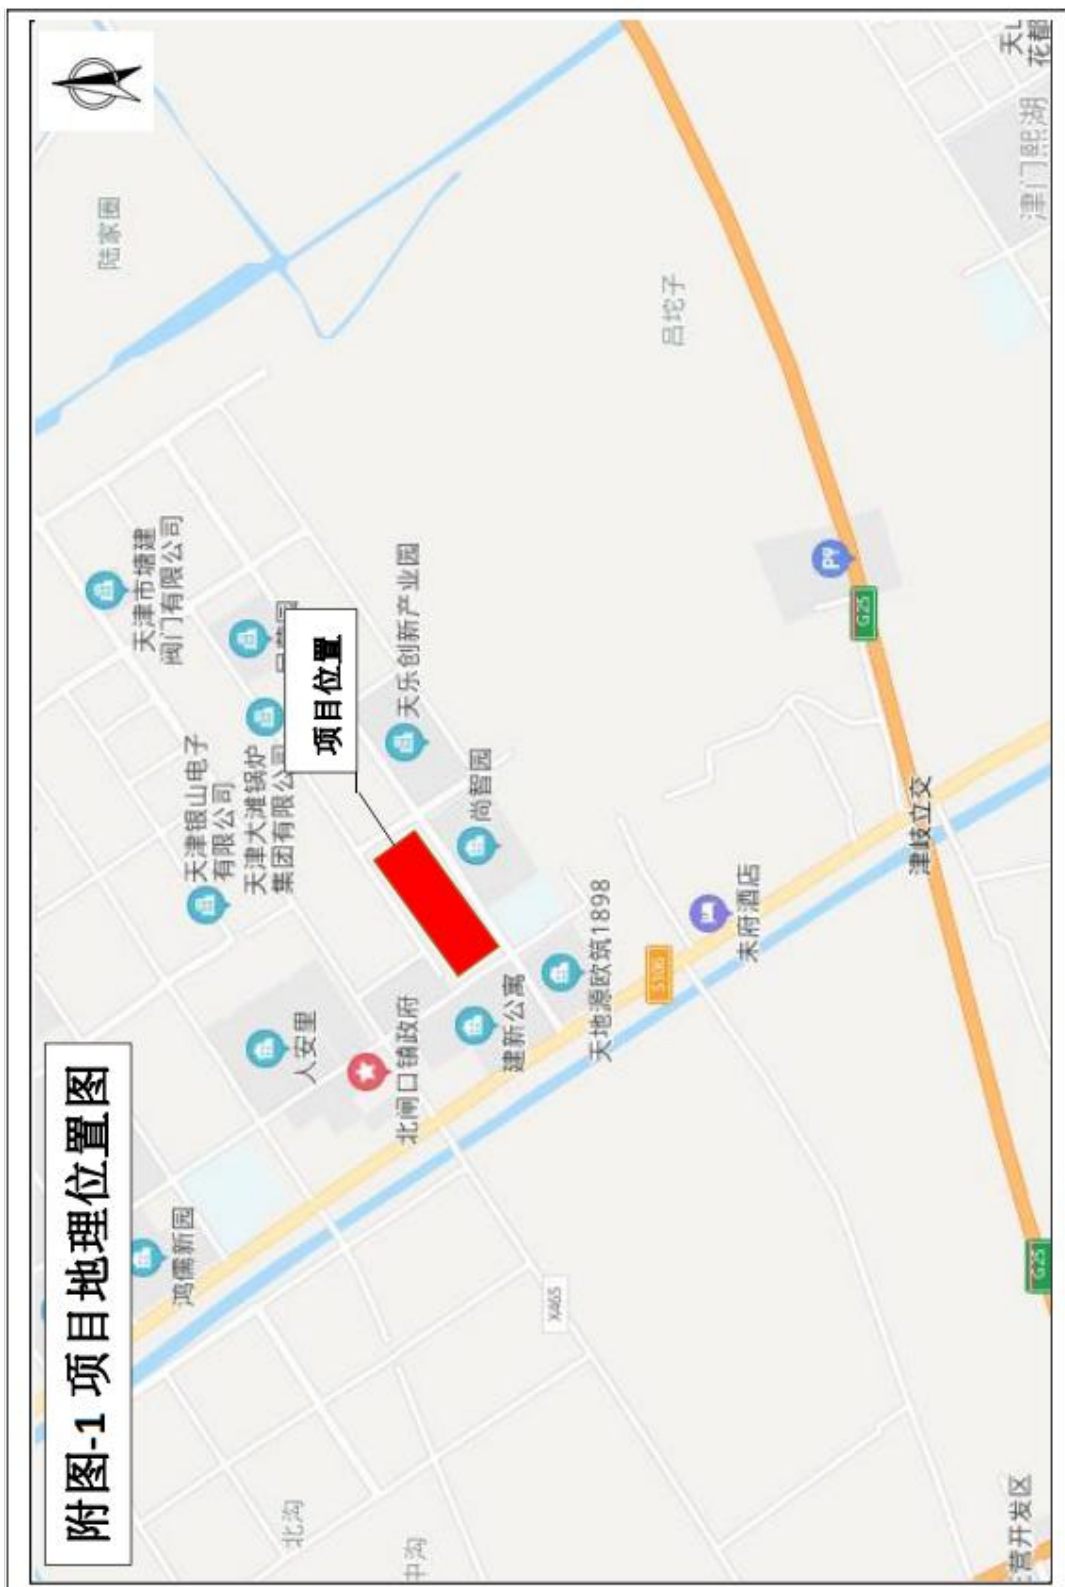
附图-1 项目地理位置图

项目位置

陆家园

吕坨子

津门熙湖

天L
花都

天津市塘建阀门有限公司

天津银山电子有限公司

天津大津锅炉集团有限公司

天乐创新产业园

尚智园

人安里

北闸口镇政府

建新公寓

天地源欧筑1898

未府酒店

津岐立交

鸿儒新园

G25

S106

X465

北沟

中沟

开发区